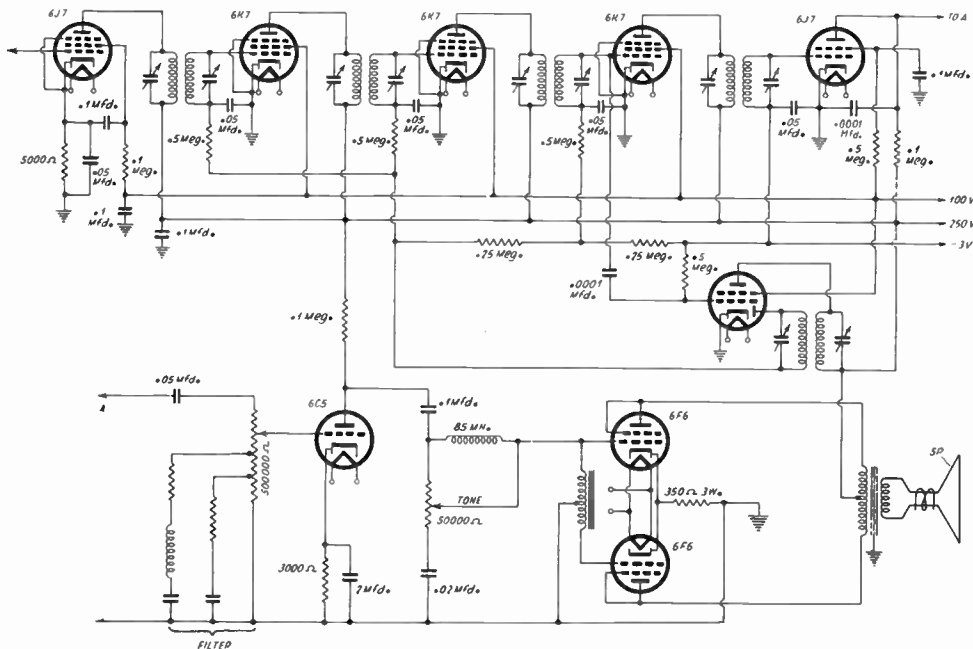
6J7
6K7
6K7
6K7
6J7
TO A
.1Mfd.
.1Mfd.
.05 Mfd.
.5Meg.
.5 Meg.
.05 Mfd.
.5Meg.
.05 Mfd.
.05 Mfd.
.0001 Mfd.
.5 Meg.
.1 Meg.
5000Ω
.05 Mfd.
.1 Meg.
.1 Mfd.
.1Mfd.
100 V
250 V
-3V
.75 Meg.
.75 Meg.
.5 meg.
.0001 Mfd.
.1 Meg.
.05 Mfd.
A
6C5
50000Ω
.1Mfd.
85 MH.
TONE
50000Ω
6F6
350Ω 3W.
6F6
SP
3000Ω
7Mfd.
.02Mfd.
FILTER